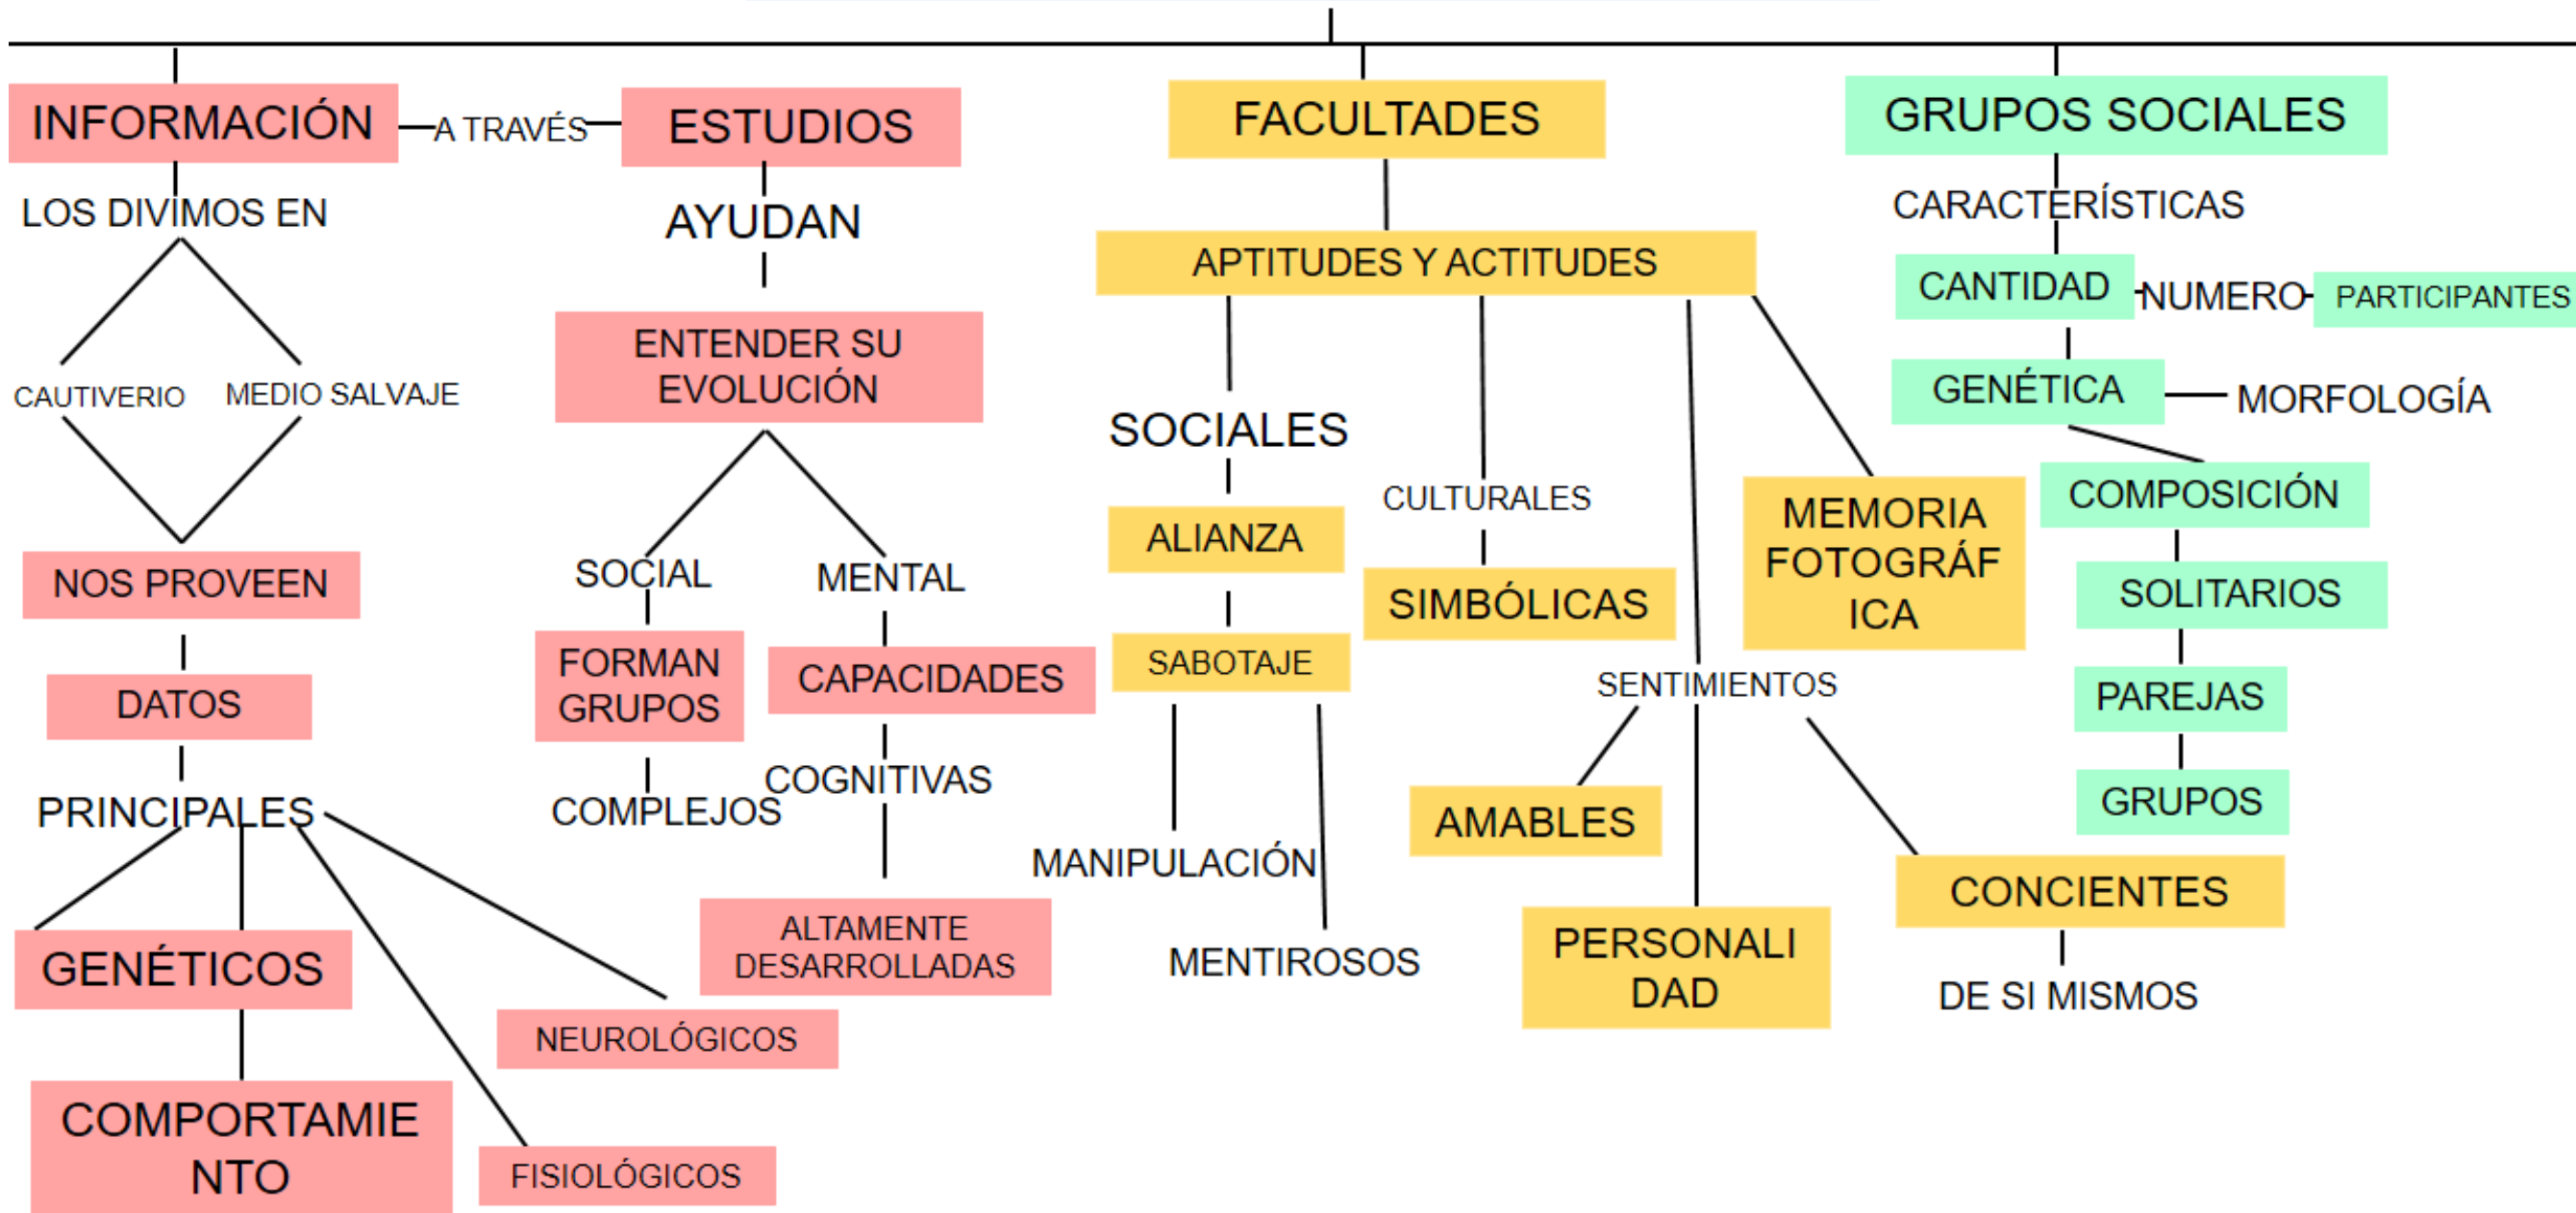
INFORMACIÓN
A TRAVÉS
ESTUDIOS
LOS DIVIMOS EN
AYUDAN
CAUTIVERIO
MEDIO SALVAJE
ENTENDER SU EVOLUCIÓN
NOS PROVEEN
SOCIAL
MENTAL
DATOS
FORMAN GRUPOS
CAPACIDADES
PRINCIPALES
COMPLEJOS
COGNITIVAS
GENÉTICOS
ALTAMENTE DESARROLLADAS
NEUROLÓGICOS
COMPORTAMIENTO
FISIOLÓGICOS

FACULTADES
APTITUDES Y ACTITUDES
SOCIALES
CULTURALES
ALIANZA
SIMBÓLICAS
MEMORIA FOTOGRÁFICA
SABOTAJE
SENTIMIENTOS
AMABLES
MANIPULACIÓN
CONCIENTES
MENTIROSOS
PERSONALIDAD
DE SI MISMOS

GRUPOS SOCIALES
CARACTERÍSTICAS
CANTIDAD
NUMERO
PARTICIPANTES
GENÉTICA
MORFOLOGÍA
COMPOSICIÓN
SOLITARIOS
PAREJAS
GRUPOS